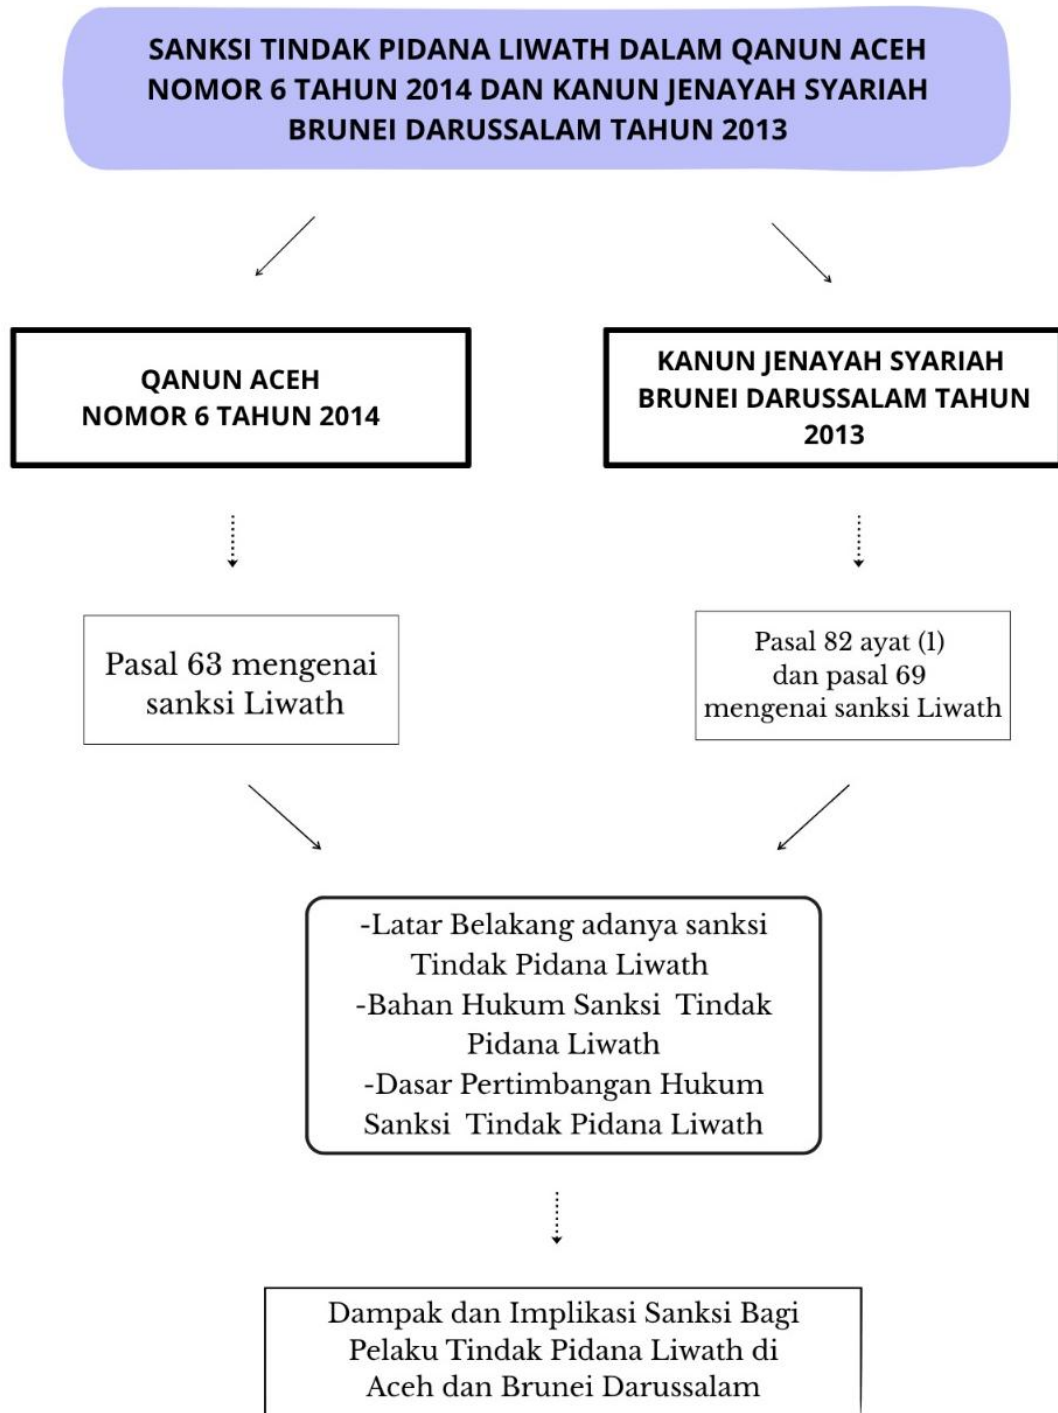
SANKSI TINDAK PIDANA LIWATH DALAM QANUN ACEH NOMOR 6 TAHUN 2014 DAN KANUN JENAYAH SYARIAH BRUNEI DARUSSALAM TAHUN 2013

QANUN ACEH NOMOR 6 TAHUN 2014

KANUN JENAYAH SYARIAH BRUNEI DARUSSALAM TAHUN 2013

Pasal 63 mengenai sanksi Liwath

Pasal 82 ayat (1) dan pasal 69 mengenai sanksi Liwath

-Latar Belakang adanya sanksi Tindak Pidana Liwath
-Bahan Hukum Sanksi Tindak Pidana Liwath
-Dasar Pertimbangan Hukum Sanksi Tindak Pidana Liwath

Dampak dan Implikasi Sanksi Bagi Pelaku Tindak Pidana Liwath di Aceh dan Brunei Darussalam